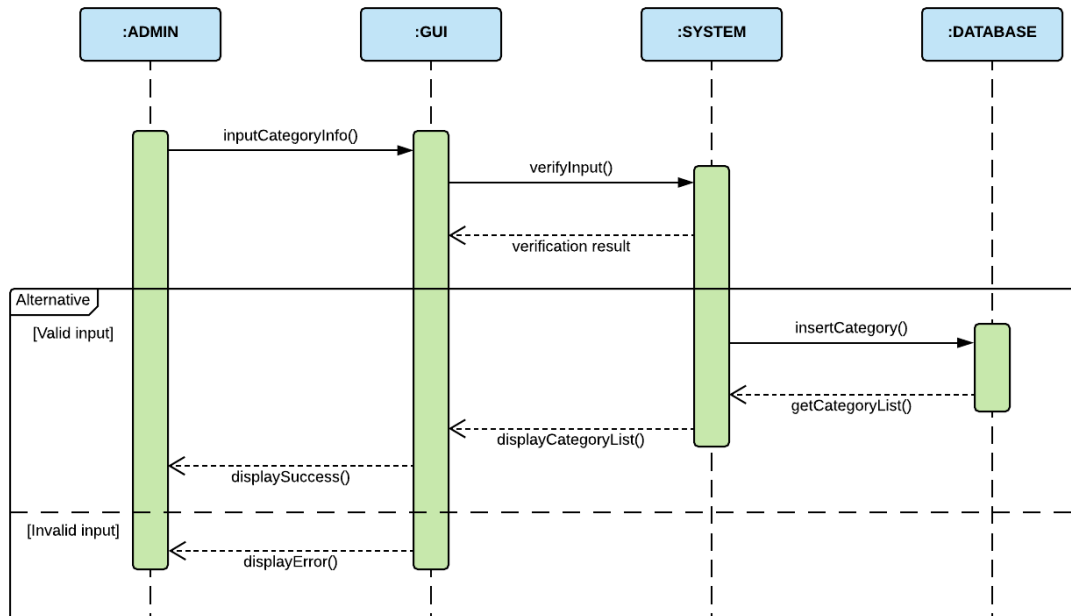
:ADMIN

:GUI

:SYSTEM

:DATABASE

inputCategoryInfo()

verifyInput()

verification result

Alternative

[Valid input]

insertCategory()

getCategoryList()

displayCategoryList()

displaySuccess()

[Invalid input]

displayError()